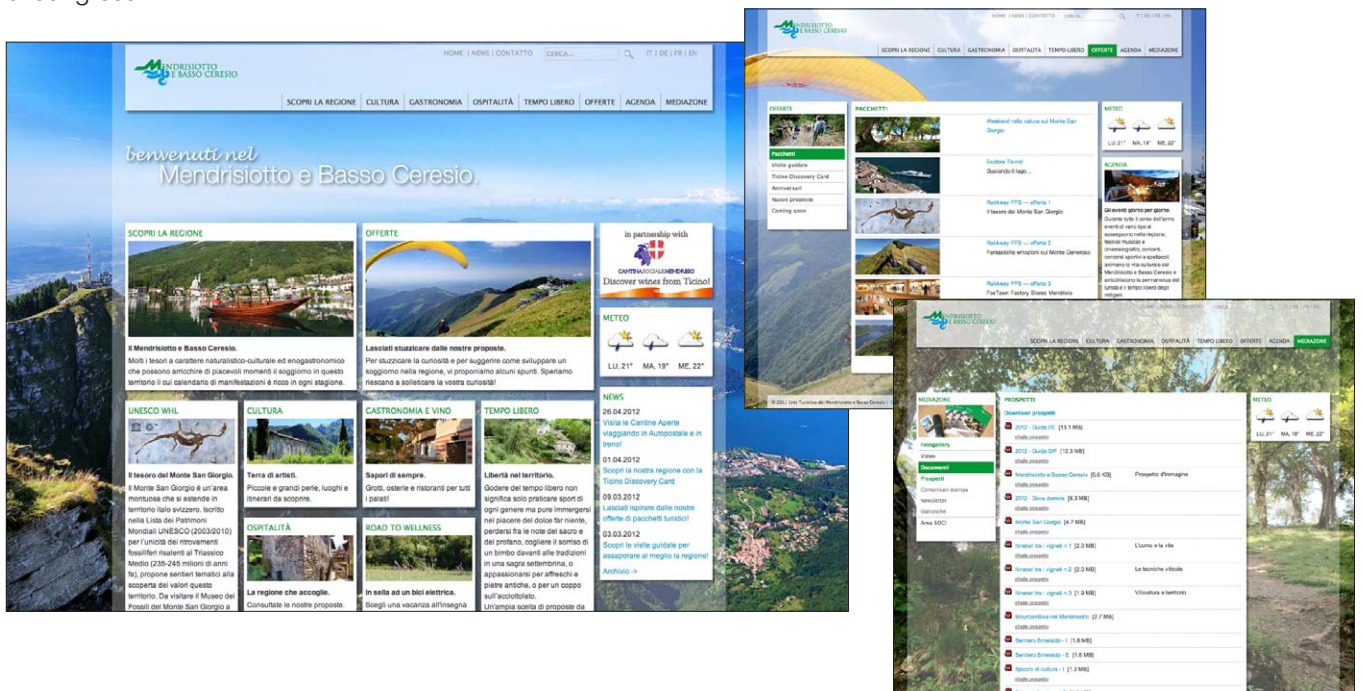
MENDRISIOTTO E BASSO CERESIO

HOME | NEWS | CONTATTO CERCA... IT | DE | FR | EN

SCOPRI LA REGIONE | CULTURA | GASTRONOMIA | OSPITALITÀ | TEMPO LIBERO | OFFERTE | AGENDA | MEDIAZONE

benvenuti nel Mendrisiotto e Basso Ceresio.

SCOPRI LA REGIONE

Il Mendrisiotto e Basso Ceresio.

Molti i tesori a carattere naturalistico-culturale ed enogastronomico che possono arricchire di piacevoli momenti il soggiorno in questo territorio il cui calendario di manifestazioni è ricco in ogni stagione.

OFFERTE

Lasciati stuzzicare dalle nostre proposte.

Per stuzzicare la curiosità e per suggerire come sviluppare un soggiorno nella regione, vi proponiamo alcuni spunti. Speriamo riescano a sollecitare la vostra curiosità!

in partnership with

CANTINA SOCIALE MENDRISIO

Discover wines from Ticino!

METEO

LU, 21° MA, 19° ME, 22°

NEWS

26.04.2012
Visita le Cantine Aperte viaggiando in Autopostale e in treno!

01.04.2012
Scopri la nostra regione con la Ticino Discovery Card

09.03.2012
Lasciati ispirare dalle nostre offerte di pacchetti turistici!

03.03.2012
Scopri le visite guidate per assaporare al meglio la regione!

Archivio ->

UNESCO WHL

Il tesoro del Monte San Giorgio.

Il Monte San Giorgio è un'area montuosa che si estende in territorio italo svizzero. Iscritto nella Lista dei Patrimoni Mondiali UNESCO (2003/2010) per l'unicità dei ritrovamenti fossiliferi risalenti al Triassico Medio (235-245 milioni di anni fa), propone sentieri tematici alla scoperta dei valori questo territorio. Da visitare il Museo dei Fossili del Monte San Giorgio a

CULTURA

Terra di artisti.

Piccole e grandi perle, luoghi e itinerari da scoprire.

GASTRONOMIA E VINO

Sapori di sempre.

Grotti, osterie e ristoranti per tutti i palati!

TEMPO LIBERO

Libertà nel territorio.

Godere del tempo libero non significa solo praticare sport di ogni genere ma pure immergersi nel piacere del dolce far niente, perdersi fra le note del sacro e del profano, cogliere il sorriso di un bimbo davanti alle tradizioni in una sagra settembrina, o appassionarsi per affreschi e pietre antiche, o per un coppo sull'acciottolato.

Un'ampia scelta di proposte da

OSPITALITÀ

La regione che accoglie.

Consultate le nostre proposte.

ROAD TO WELLNESS

In sella ad un bici elettrica.

Scegli una vacanza all'insegna

OFFERTE
Pacchetti
Visite guidate
Ticino Discovery Card
Anniversari
Nuove proposte
Coming soon

PACCHETTI

Weekend nella natura sul Monte San Giorgio

Explore Ticino!
Guardando il lago...

RailAway FFS — offerta 1
Il tesoro del Monte San Giorgio

RailAway FFS — offerta 2
Fantastiche emozioni sul Monte Generoso

RailAway FFS — offerta 3
FoxTown Factory Stores Mendrisio

AGENDA

Gli eventi giorno per giorno

© 2012 Ente Turistico del Mendrisiotto e Basso Ceresio

MEDIAZONE
Fotogallery
Video
Documenti
Prospetti
Comunicati stampa
Newsletter
Statistiche
Area SOCI

PROSPETTI

Download prospetti

2012 - Guida IT [13.1 MB]
2012 - Guida D/F [13.3 MB]
Mendrisiotto e Basso Ceresio [5.6 KB] Prospetto d'immagine
2012 - Dove dormire [6.3 MB]
Monte San Giorgio [4.7 MB]
Itinerari tra i vigneti n.1 [2.0 MB] L'uomo e la vite
Itinerari tra i vigneti n.2 [2.0 MB] Le tecniche viticole
Itinerari tra i vigneti n.3 [1.9 MB] Viticoltura e territorio
Mountainbike nel Mendrisiotto [2.7 MB]
Sentiero Smeraldo - I [1.8 MB]
Sentiero Smeraldo - E [1.8 MB]
Spicchi di cultura - I [1.2 MB]